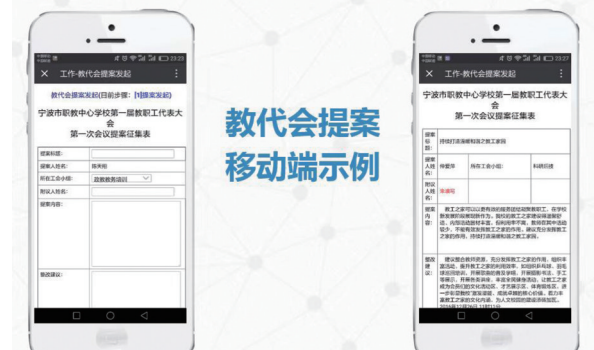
23:23

工作-教代会提案发起

教代会提案发起(目前步骤：【提案发起】)

宁波市职教中心学校第一届教职工代表大会第一次会议提案征集表

提案标题：

提案人姓名：　陈宇阳

所在工会小组：　政教教培训

附议人姓名：

提案内容：

整改建议：

教代会提案
移动端示例

23:27

工作-教代会提案发起

宁波市职教中心学校第一届教职工代表大会第一次会议提案征集表

提案标题：　持续打造清廉制度之教工家园

提案人姓名：　徐爱华　所在工会小组：　科研后勤

附议人姓名：　陈湘梅

提案内容：　教工之家可以以更有活动能够适应政策教工，在学校教育做好创新的工作方向，我们在教工之家建设保留进展好设，向领导说明补充要，在检研讨下调，既然在各面中活动较少，不能有效发挥教工之家的作用。建议充分发挥教工之家的作用，持续打造清廉制度之教工家园。

整改建议：　建议整合教科资源，充分发挥教工之家的作用。组织丰富活动，提升教工之家的利用效率。活动组织多元形式，目标建议要，开展管理机制，开展团购/专业、手工等课程，开展各类讲座，丰富业余健康生活。让教工之家成为教职工的文化活动园，不但展示实，体育和业余，进一步促进教职工家建设，增加其幸福感，强化教工之家的文化共建，为人文校园的建设添砖加瓦。
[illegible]